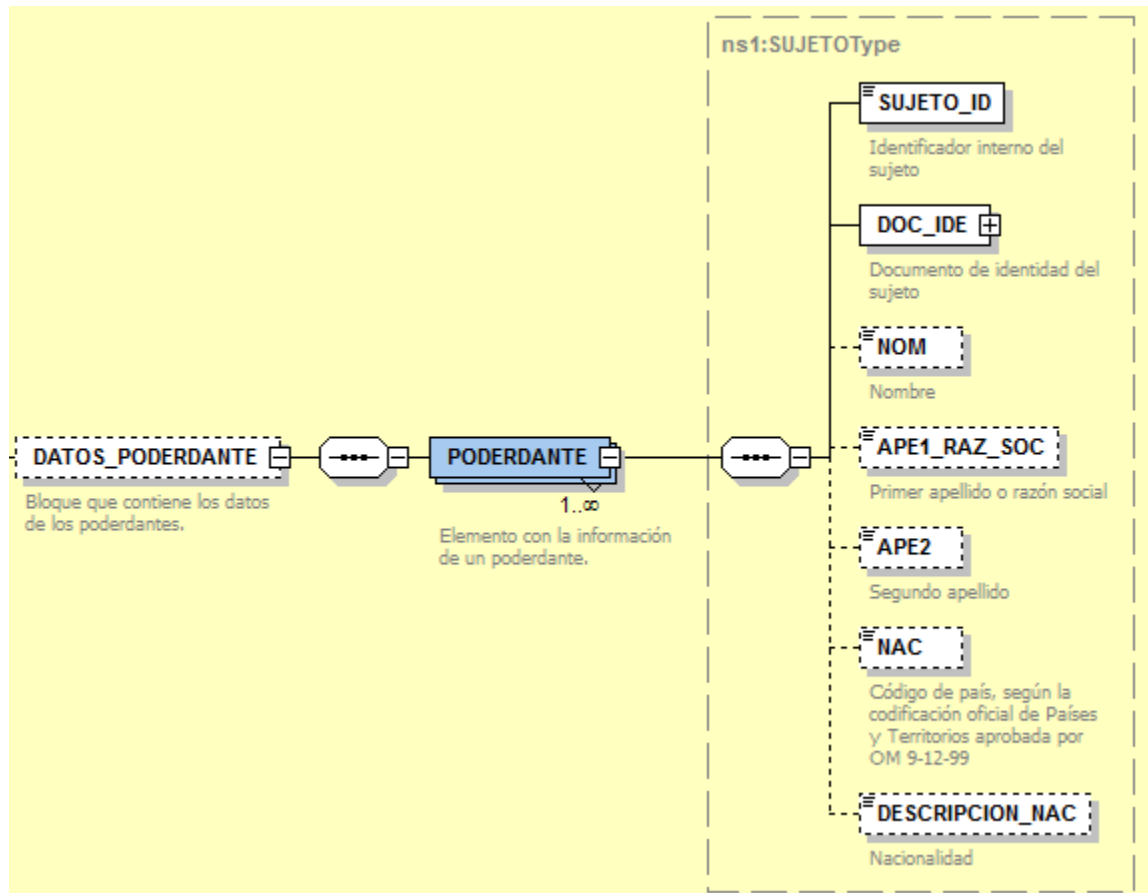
ns1:SUJETOType

SUJETO_ID

Identificador interno del sujeto

DOC_IDE

Documento de identidad del sujeto

NOM

Nombre

DATOS_PODERDANTE

Bloque que contiene los datos de los poderdantes.

PODERDANTE

1..∞

Elemento con la información de un poderdante.

APE1_RAZ_SOC

Primer apellido o razón social

APE2

Segundo apellido

NAC

Código de país, según la codificación oficial de Países y Territorios aprobada por OM 9-12-99

DESCRIPCION_NAC

Nacionalidad